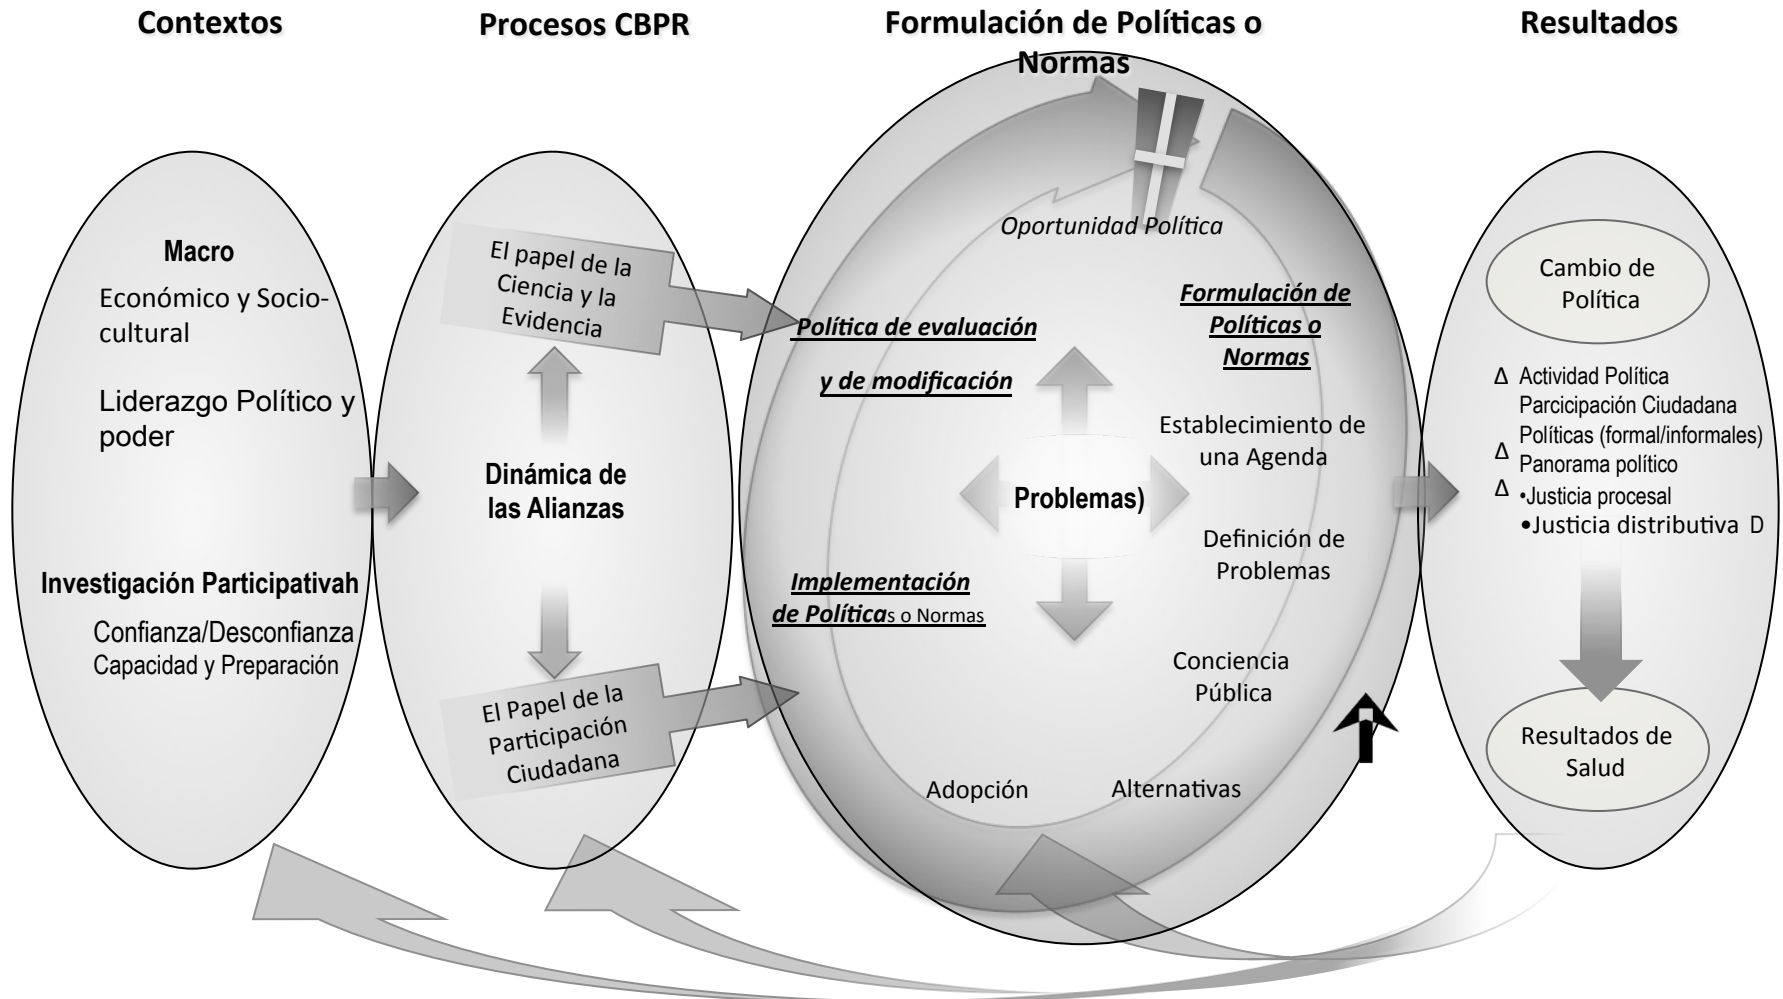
Contextos

Procesos CBPR

Formulación de Políticas o Normas

Resultados

Macro

Económico y Sociocultural

Liderazgo Político y poder

Investigación Participativah

Confianza/Desconfianza
Capacidad y Preparación

El papel de la Ciencia y la Evidencia

Dinámica de las Alianzas

El Papel de la Participación Ciudadana

Oportunidad Política

Política de evaluación

y de modificación

Formulación de Políticas o Normas

Establecimiento de una Agenda

Problemas)

Definición de Problemas

Implementación de Políticas o Normas

Conciencia Pública

Adopción

Alternativas

Cambio de Política

Δ Actividad Política
Parcicipación Ciudadana
Δ Políticas (formal/informales)
Panorama político
Δ •Justicia procesal
•Justicia distributiva D

Resultados de Salud